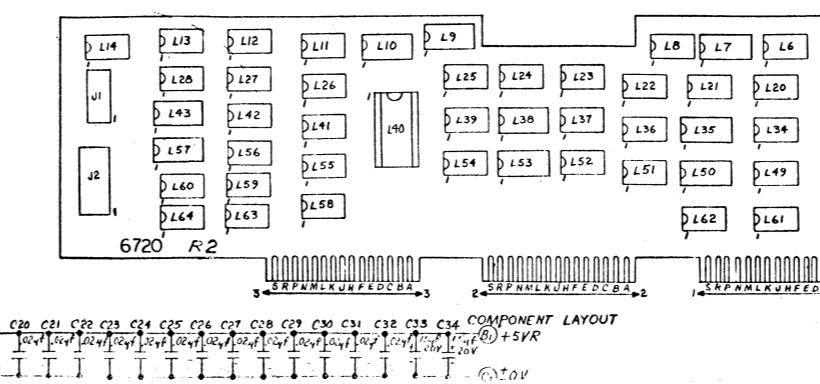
L14 L13 L12 L11 L10 L9 L8 L7 L6
L28 L27 L26 L25 L24 L23 L22 L21 L20
J1 L43 L42 L41 L40 L39 L38 L37 L36 L35 L34
L57 L56 L55 L54 L53 L52 L51 L50 L49
J2 L60 L59 L58
L64 L63 L62 L61
6720 R2

3 S R P N M L K J H F E D C B A 3
2 S R P N M L K J H F E D C B A 2
1 S R P N M L K J H F E D

C20 C21 C22 C23 C24 C25 C26 C27 C28 C29 C30 C31 C32 C33 C34 COMPONENT LAYOUT
.02μf .02μf .02μf .02μf .02μf .02μf .02μf .02μf .02μf .02μf .02μf .02μf .02μf 1.5μf 20V 1.5μf 20V
B1 +5VR
C1 +0V